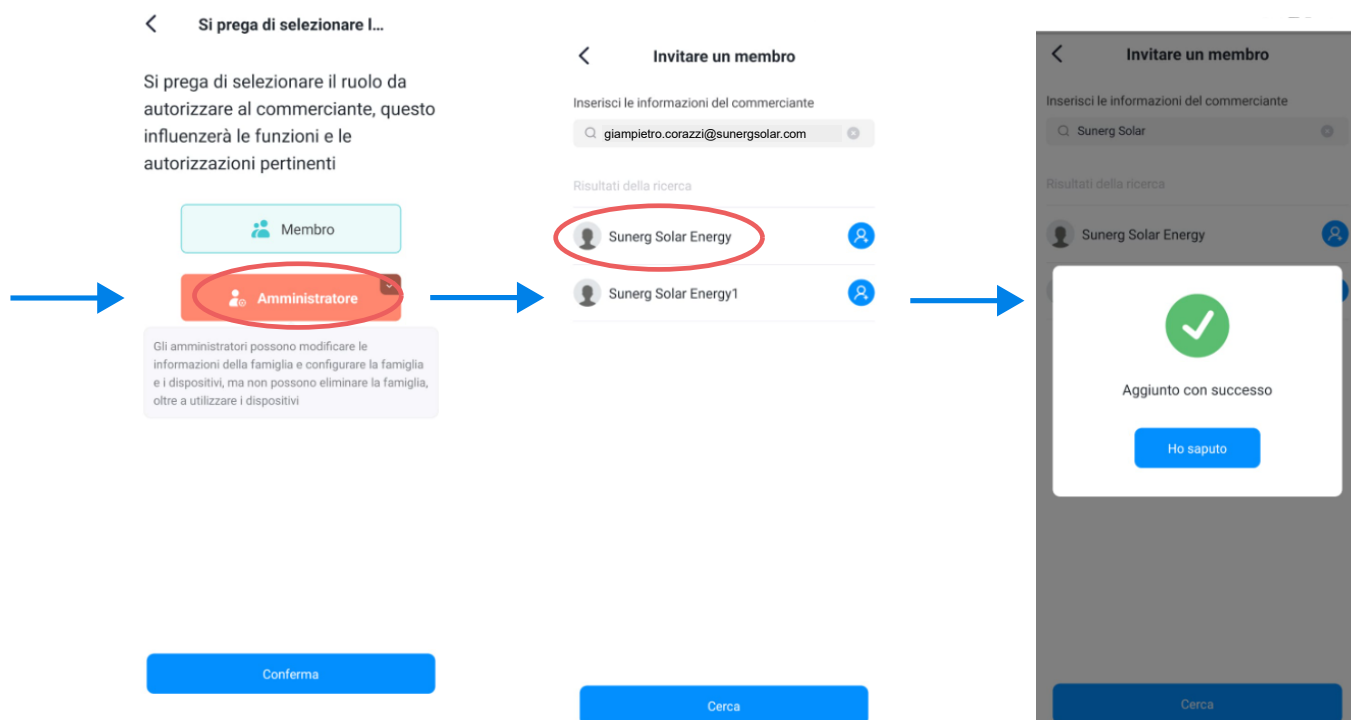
Si prega di selezionare l...

Si prega di selezionare il ruolo da autorizzare al commerciante, questo influenzerà le funzioni e le autorizzazioni pertinenti

Membro

Amministratore

Gli amministratori possono modificare le informazioni della famiglia e configurare la famiglia e i dispositivi, ma non possono eliminare la famiglia, oltre a utilizzare i dispositivi

Conferma

Invitare un membro

Inserisci le informazioni del commerciante

giampietro.corazzi@sunergsolar.com

Risultati della ricerca

Sunerg Solar Energy

Sunerg Solar Energy1

Cerca

Invitare un membro

Inserisci le informazioni del commerciante

Sunerg Solar

Risultati della ricerca

Sunerg Solar Energy

Aggiunto con successo

Ho saputo

Cerca